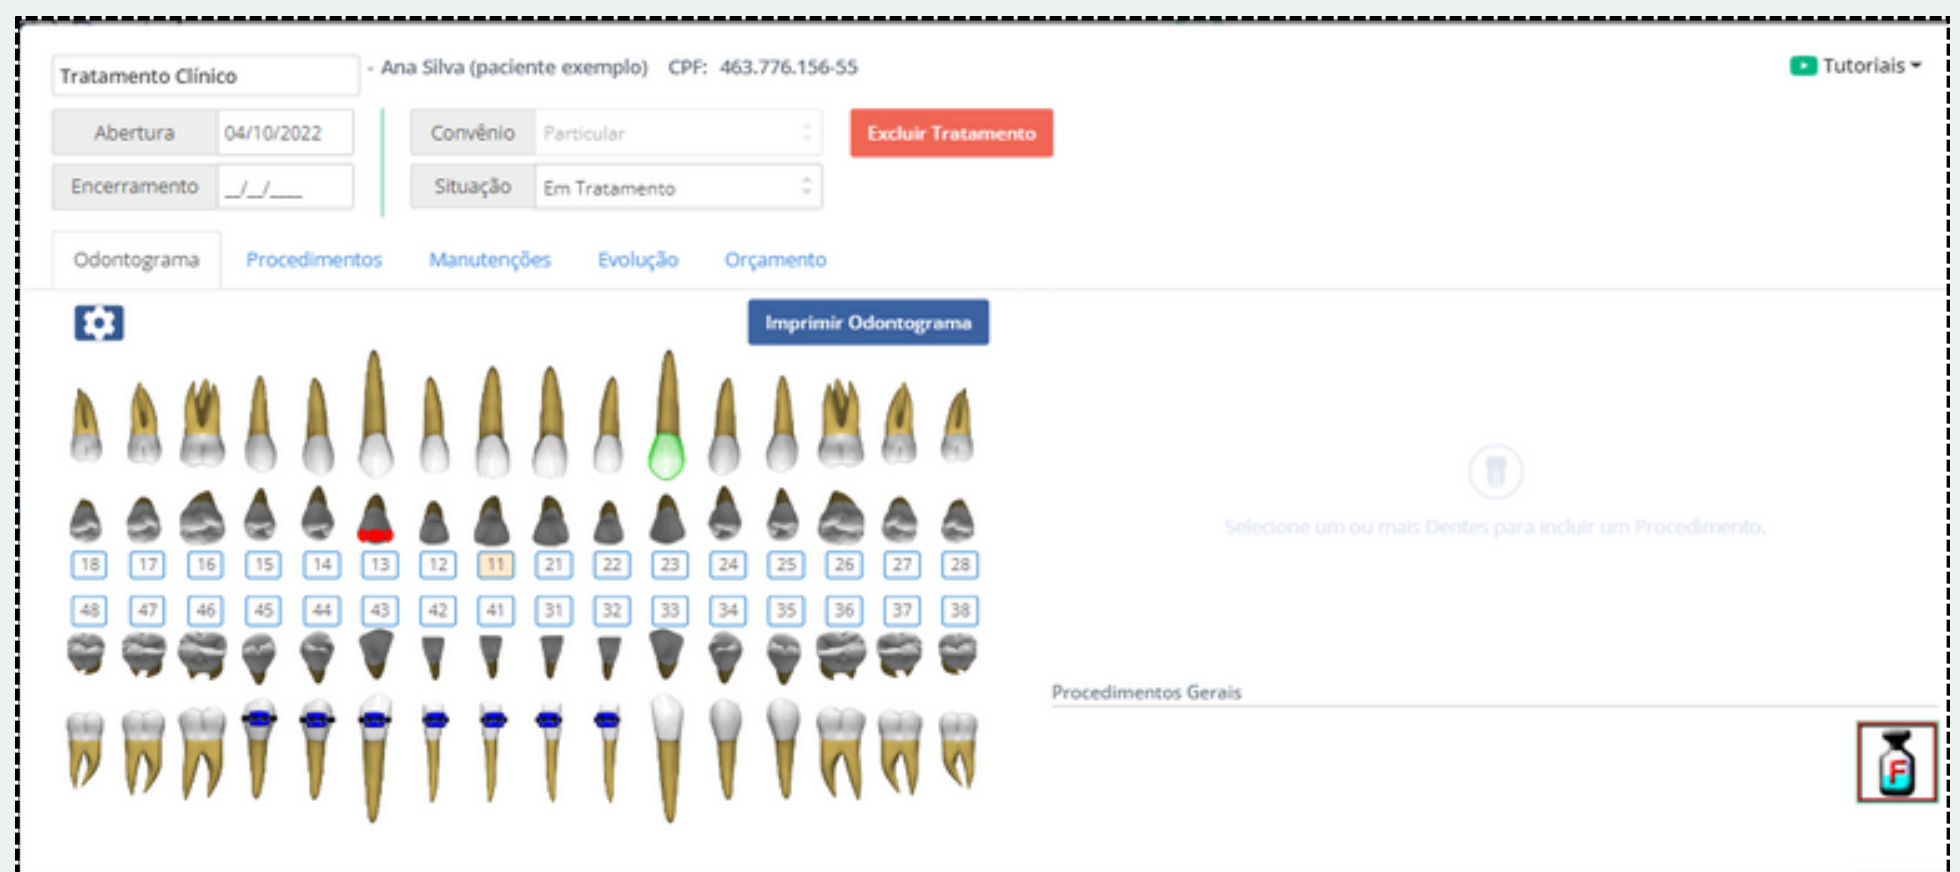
Tratamento Clínico - Ana Silva (paciente exemplo) CPF: 463.776.156-55

Tutoriais

Abertura 04/10/2022

Encerramento \_/\_/\_\_\_

Convênio Particular

Situação Em Tratamento

Excluir Tratamento

Odontograma Procedimentos Manutenções Evolução Orçamento

Imprimir Odontograma

18 17 16 15 14 13 12 11 21 22 23 24 25 26 27 28

48 47 46 45 44 43 42 41 31 32 33 34 35 36 37 38

Selecione um ou mais Dentes para incluir um Procedimento.

Procedimentos Gerais

F